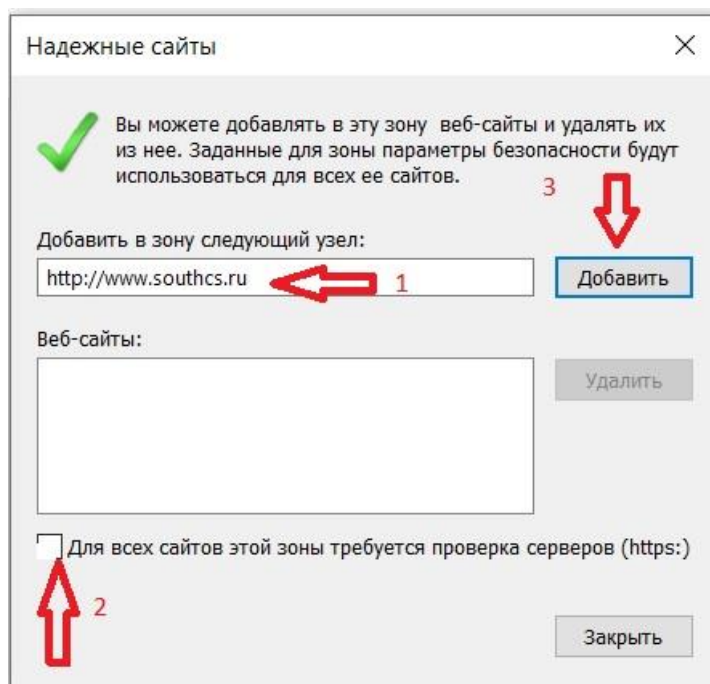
Надежные сайты

Вы можете добавлять в эту зону веб-сайты и удалять их из нее. Заданные для зоны параметры безопасности будут использоваться для всех ее сайтов.

3

Добавить в зону следующий узел:

http://www.southcs.ru

1

Добавить

Веб-сайты:

Удалить

Для всех сайтов этой зоны требуется проверка серверов (https:)

2

Закрыть